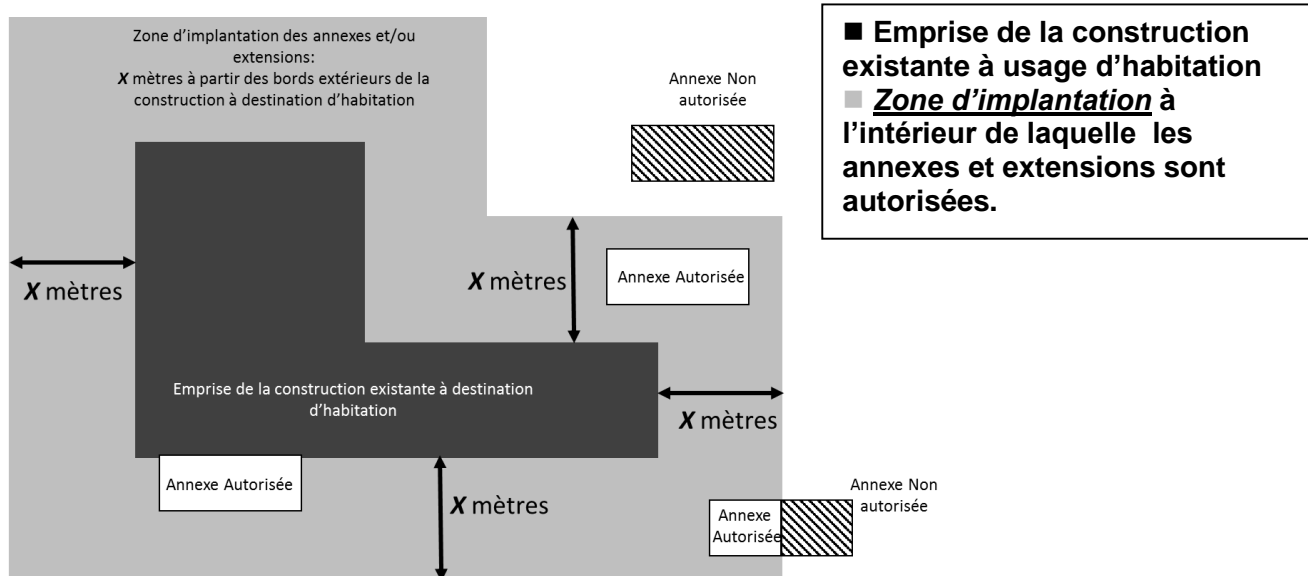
Zone d'implantation des annexes et/ou extensions:
$X$ mètres à partir des bords extérieurs de la construction à destination d'habitation

Annexe Non autorisée

■ Emprise de la construction existante à usage d'habitation
■ Zone d'implantation à l'intérieur de laquelle les annexes et extensions sont autorisées.

$X$ mètres

$X$ mètres

Annexe Autorisée

Emprise de la construction existante à destination d'habitation

$X$ mètres

Annexe Autorisée

$X$ mètres

Annexe Non autorisée

Annexe Autorisée